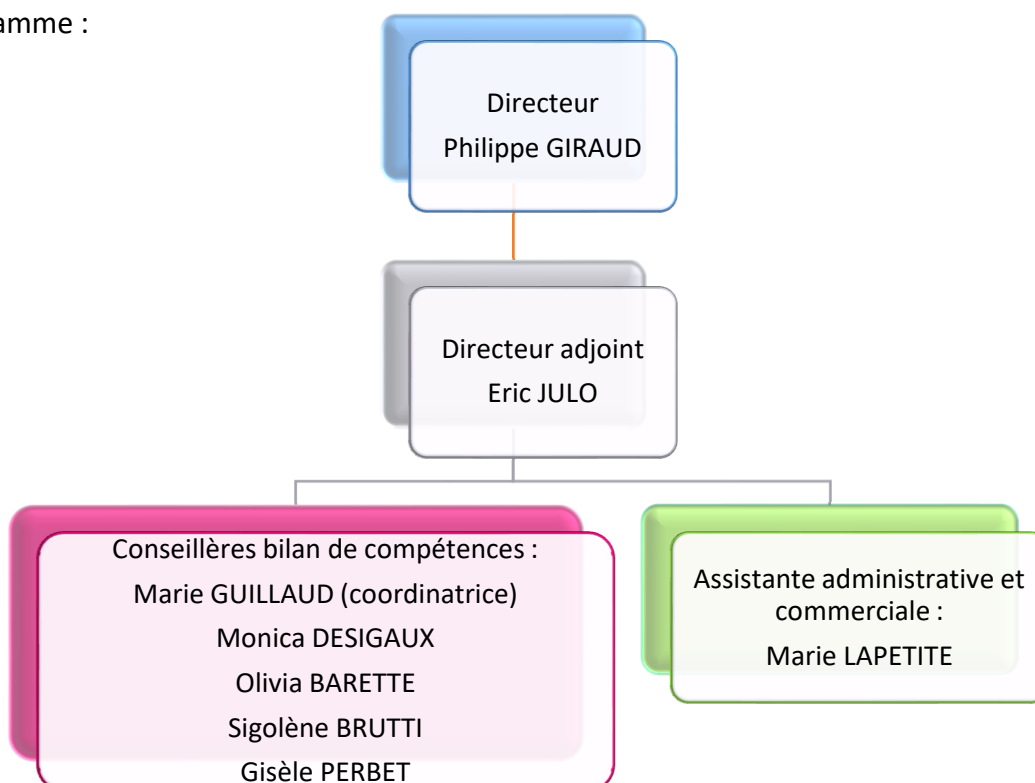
amme :

Directeur
Philippe GIRAUD

Directeur adjoint
Eric JULO

Conseillères bilan de compétences :
Marie GUILLAUD (coordinatrice)
Monica DESIGAUX
Olivia BARETTE
Sigolène BRUTTI
Gisèle PERBET

Assistante administrative et commerciale :
Marie LAPETITE